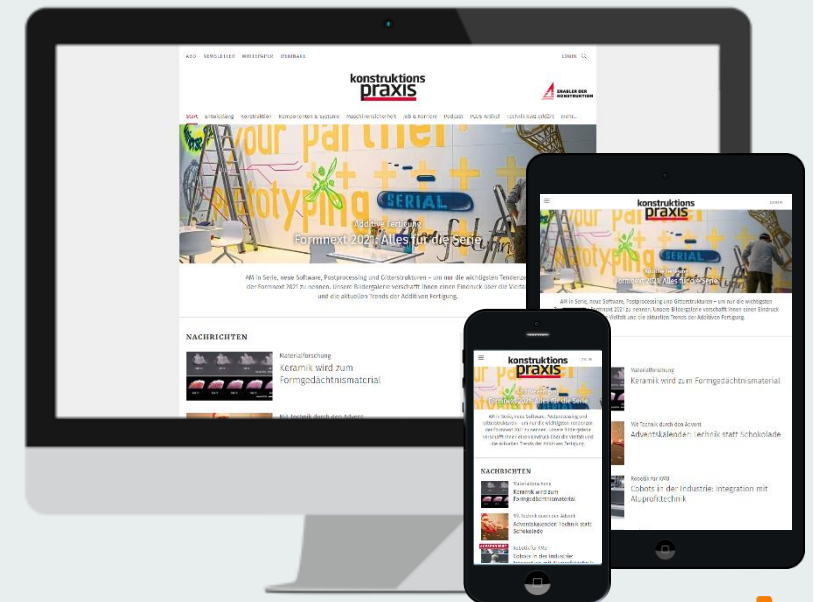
A-ZO NEWSLETTER WHITEPAPER DOWNLOADS

LOGIN

konstruktions praxis

Additive Fertigung

Formnext 2021: Alles für die Serie

AM in Serie, neue Software, Postprocessing und Gitterstrukturen – um nur die wichtigsten Tendenzen der Formnext 2021 zu nennen. Unsere Bildergalerie verschafft Ihnen einen Eindruck über die Vielfalt und die aktuellen Trends der Additiven Fertigung.

NACHRICHTEN

Materialforschung

Keramik wird zum Formgedächtnismaterial

Mit Technik durch den Advent

konstruktions praxis

Additive Fertigung

Formnext 2021: Alles für die Serie

Materialforschung

Keramik wird zum Formgedächtnismaterial

Mit Technik durch den Advent

Adventskalender: Technik statt Schokolade

Cobots in der Industrie: Integration mit Aluprofiltechnik

konstruktions praxis

NACHRICHTEN

Materialforschung

Keramik wird zum Formgedächtnismaterial

Mit Technik durch den Advent

Adventskalender: Technik statt Schokolade